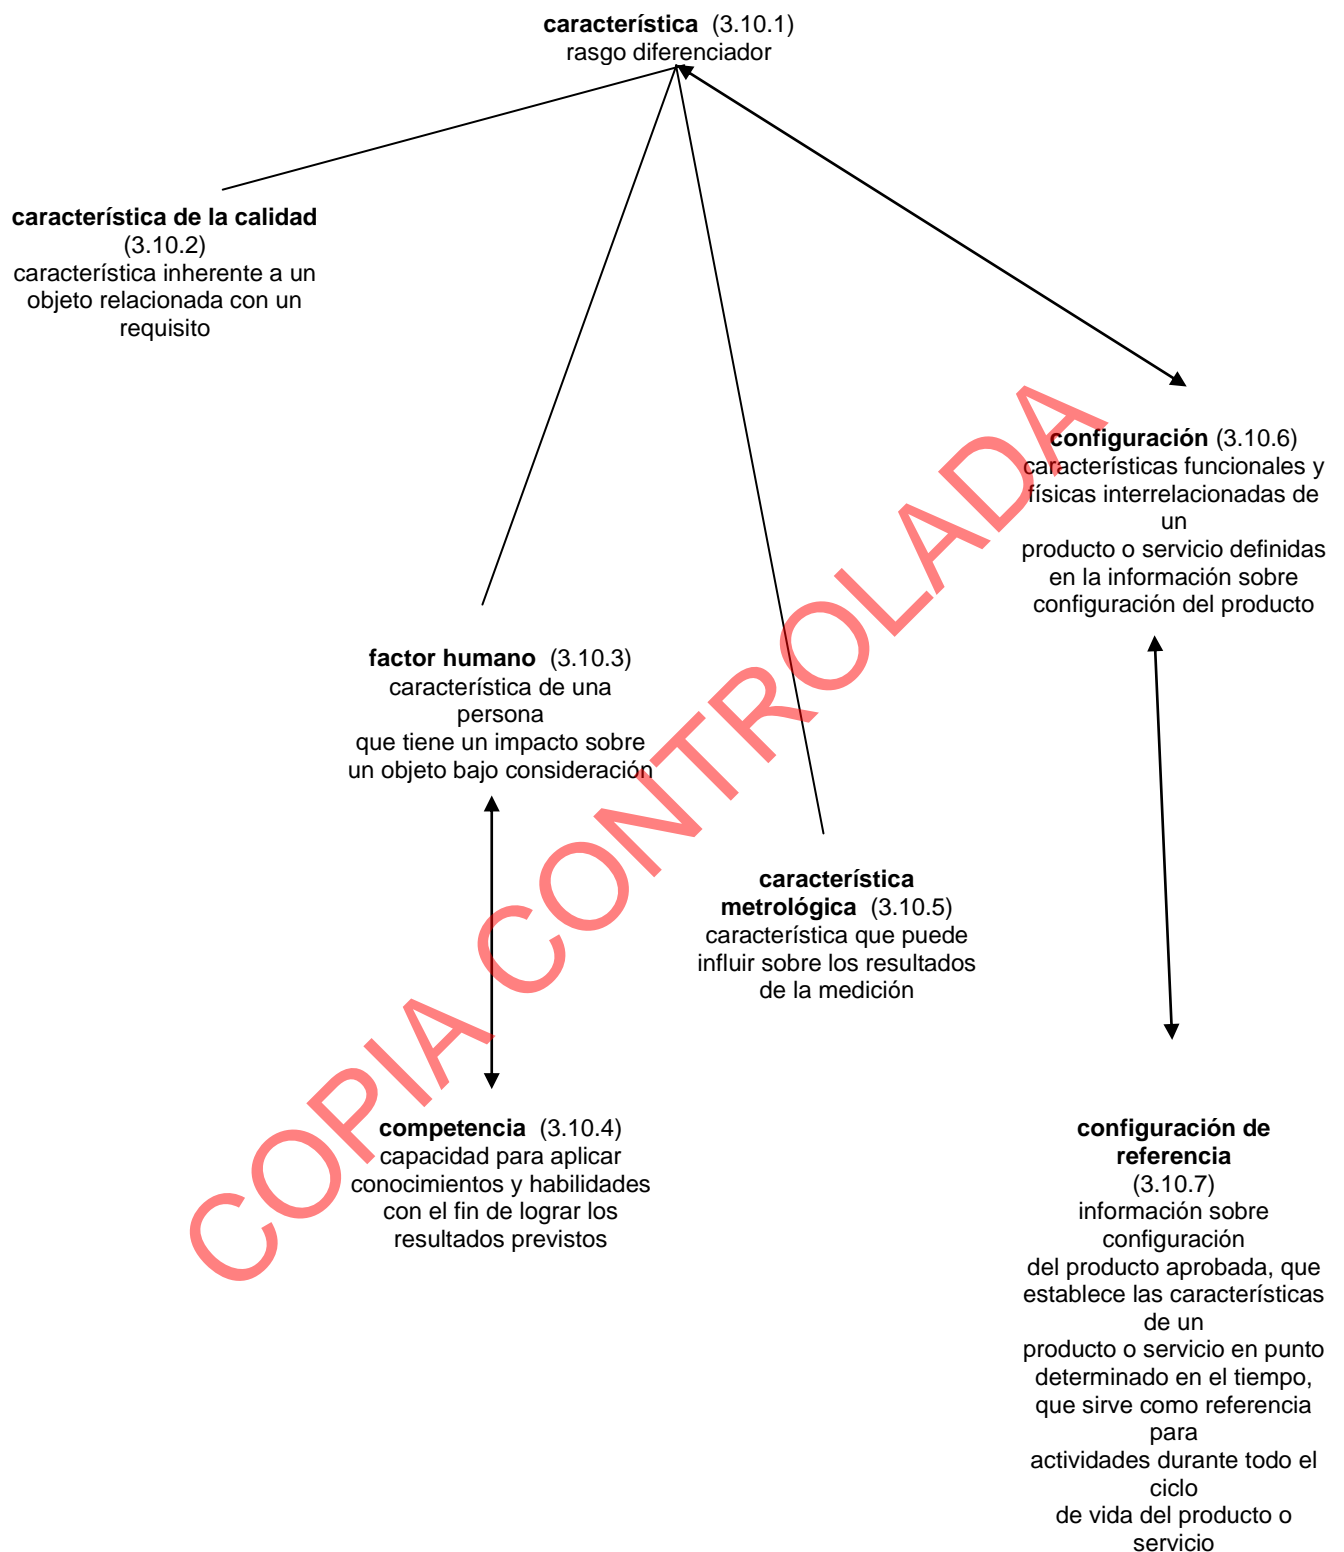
**característica** (3.10.1)
rasgo diferenciador

**característica de la calidad** (3.10.2)
característica inherente a un objeto relacionada con un requisito

**configuración** (3.10.6)
características funcionales y físicas interrelacionadas de un producto o servicio definidas en la información sobre configuración del producto

**factor humano** (3.10.3)
característica de una persona que tiene un impacto sobre un objeto bajo consideración

**característica metrológica** (3.10.5)
característica que puede influir sobre los resultados de la medición

**competencia** (3.10.4)
capacidad para aplicar conocimientos y habilidades con el fin de lograr los resultados previstos

**configuración de referencia** (3.10.7)
información sobre configuración del producto aprobada, que establece las características de un producto o servicio en punto determinado en el tiempo, que sirve como referencia para actividades durante todo el ciclo de vida del producto o servicio

COPIA CONTROLADA